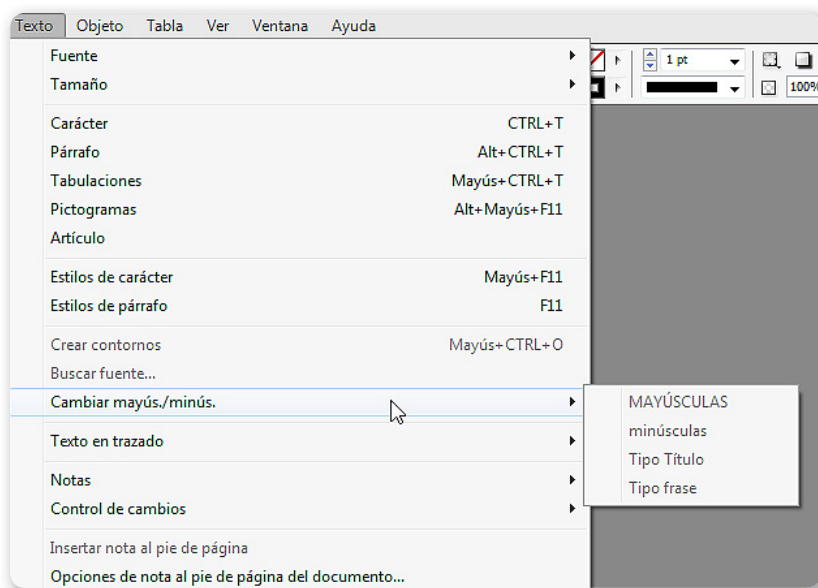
Texto Objeto Tabla Ver Ventana Ayuda

1 pt
100%

Fuente
Tamaño

Carácter CTRL+T
Párrafo Alt+CTRL+T
Tabulaciones Mayús+CTRL+T
Pictogramas Alt+Mayús+F11
Artículo

Estilos de carácter Mayús+F11
Estilos de párrafo F11

Crear contornos Mayús+CTRL+O
Buscar fuente...
Cambiar mayús./minús.

Texto en trazado

Notas
Control de cambios

Insertar nota al pie de página
Opciones de nota al pie de página del documento...

MAYÚSCULAS
minúsculas
Tipo Título
Tipo frase